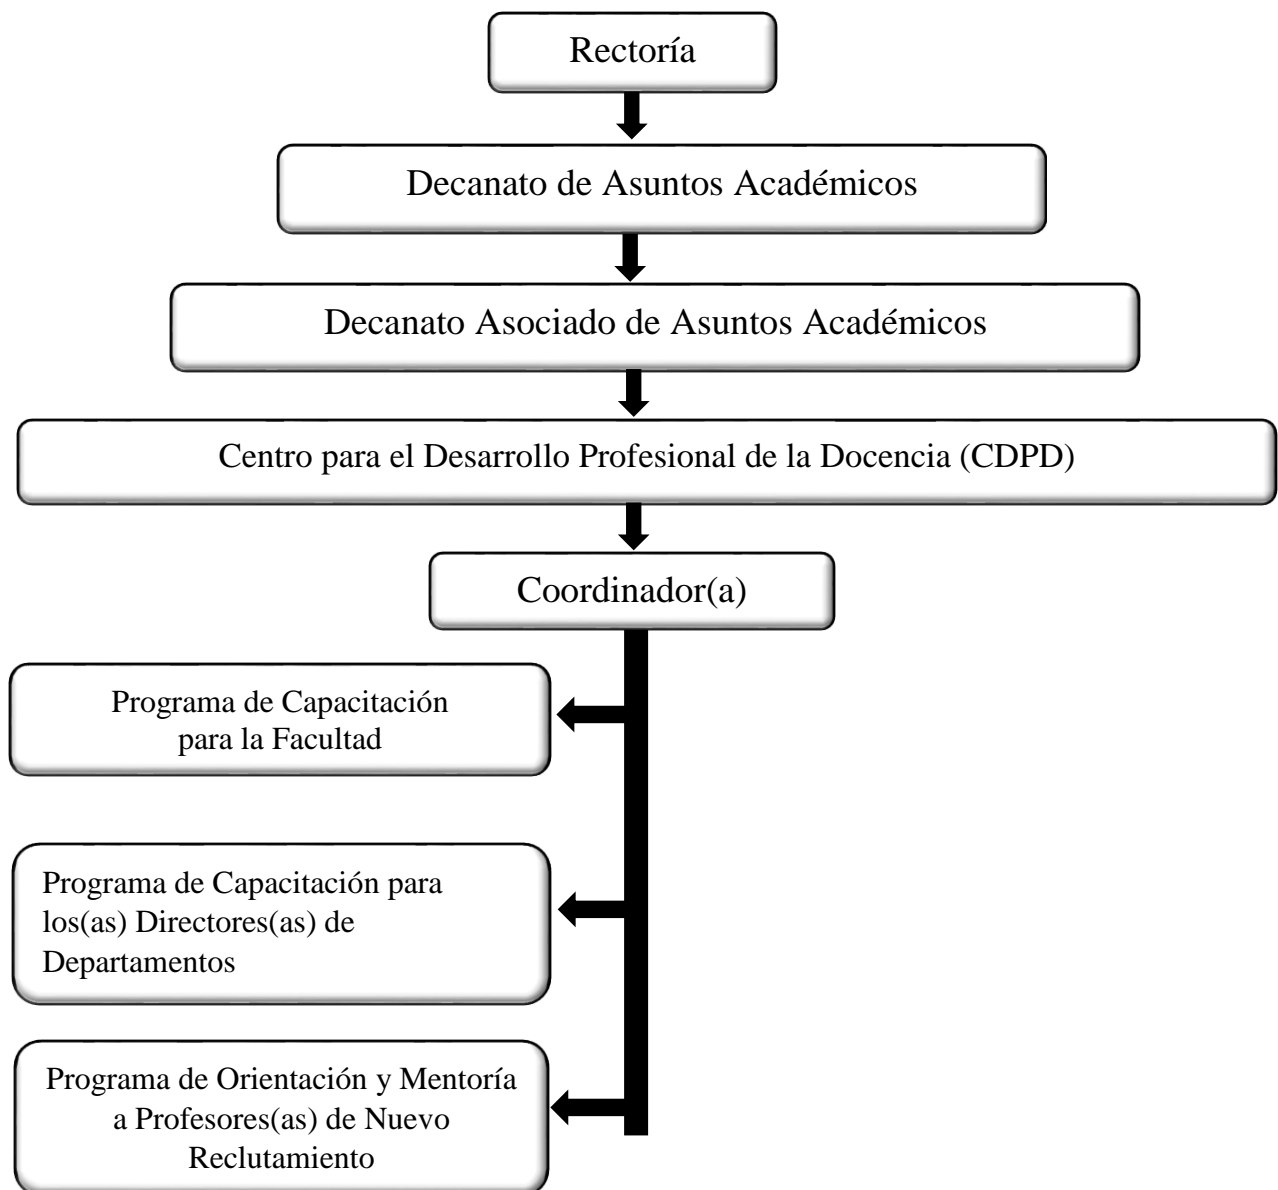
Rectoría

Decanato de Asuntos Académicos

Decanato Asociado de Asuntos Académicos

Centro para el Desarrollo Profesional de la Docencia (CDPD)

Coordinador(a)

Programa de Capacitación para la Facultad

Programa de Capacitación para los(as) Directores(as) de Departamentos

Programa de Orientación y Mentoría a Profesores(as) de Nuevo Reclutamiento